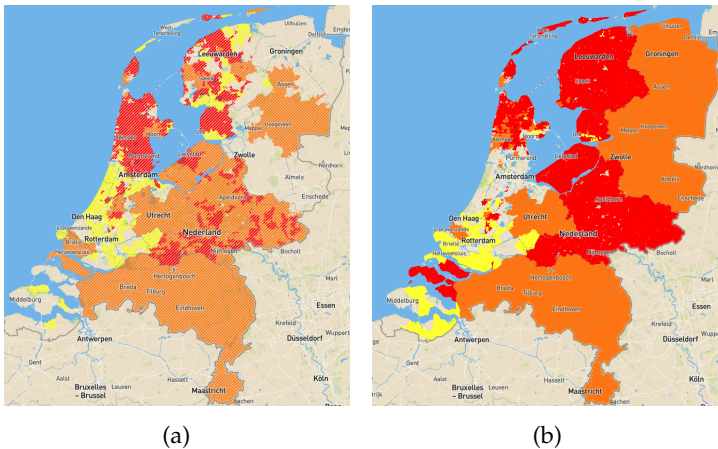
Uithuizen
Emden
West-Terschelling
Leeuwarden
Groningen
Assen
Sneek
Hoogeveen
Meppel
Nordhorn
Zwolle
Purmerend
Lelystad
Almelo
Amsterdam
Enschede
Apeldoorn
Den Haag
Utrecht
Zoetermeer
Rotterdam
Nederland
Bocholt
Hellevoetsluis
Nijmegen
Breda
's-Hertogenbosch
Tilburg
Marl
Middelburg
Essen
Eindhoven
Krefeld
Wuppert
Antwerpen
Düsseldorf
Gent
Aalst
Leuven
Hasselt
Köln
Bruxelles – Brussel
Maastricht
Aachen

(a)

Uithuizen
Emden
West-Terschelling
Leeuwarden
Groningen
Assen
Sneek
Urk
Hoogeveen
Hoorn
Meppel
Nordhorn
Zwolle
Purmerend
Lelystad
Almelo
Amsterdam
Enschede
Apeldoorn
Den Haag
Utrecht
Zoetermeer
Rotterdam
Nederland
Brielle
Hellevoetsluis
Nijmegen
Bocholt
's-Hertogenbosch
Breda
Tilburg
Marl
Middelburg
Essen
Eindhoven
Krefeld
Wuppert
Antwerpen
Düsseldorf
Gent
Aalst
Leuven
Hasselt
Köln
Bruxelles – Brussel
Maastricht
Aachen

(b)